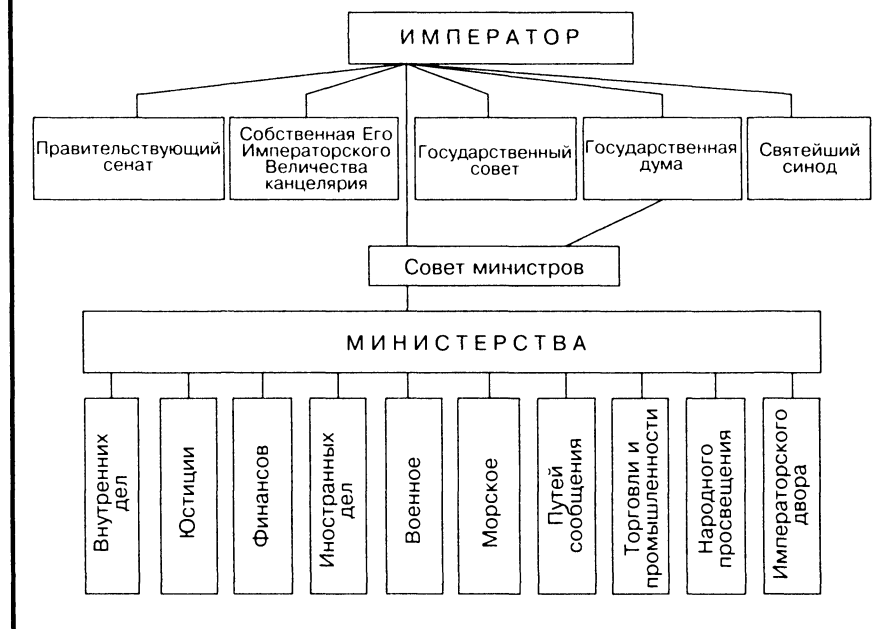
ИМПЕРАТОР

Правительствующий сенат

Собственная Его Императорского Величества канцелярия

Государственный совет

Государственная дума

Святейший синод

Совет министров

МИНИСТЕРСТВА

Внутренних дел

Юстиции

Финансов

Иностранных дел

Военное

Морское

Путей сообщения

Торговли и промышленности

Народного просвещения

Императорского двора